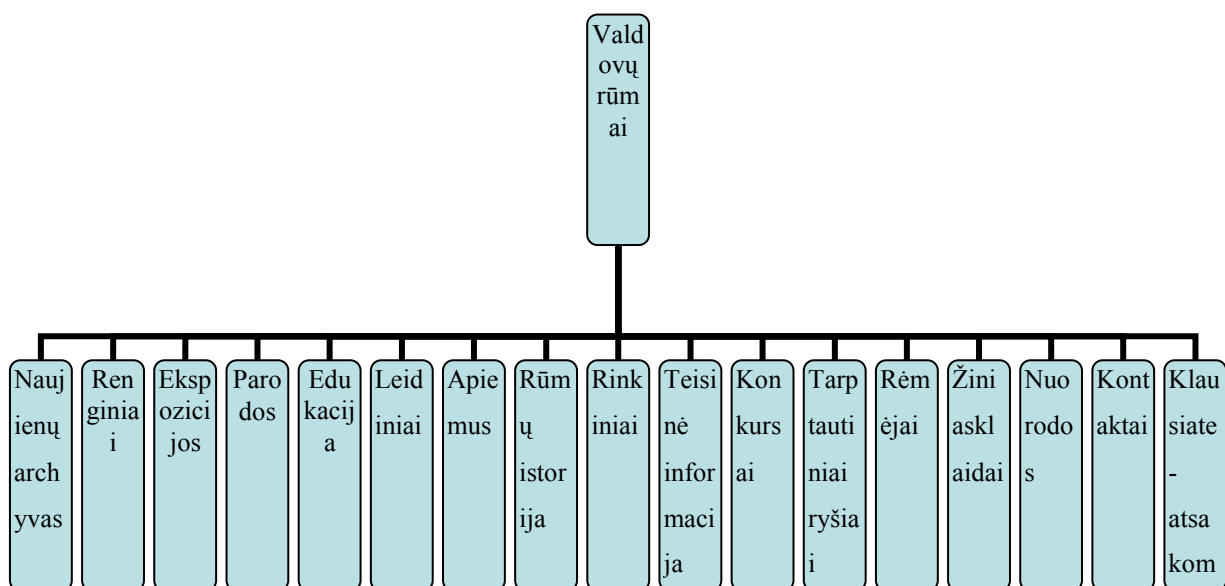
Valdovų rūmai

Naujienų archyvas

Renginiai

Ekspozicijos

Parodos

Edukacija

Leidiniai

Apie mus

Rūmų istorija

Rinkiniai

Teisinė informacija

Konkursai

Tarptautiniai ryšiai

Rėmėjai

Žiniasklaidai

Nuorodos

Kontaktai

Klausiate - atsakom